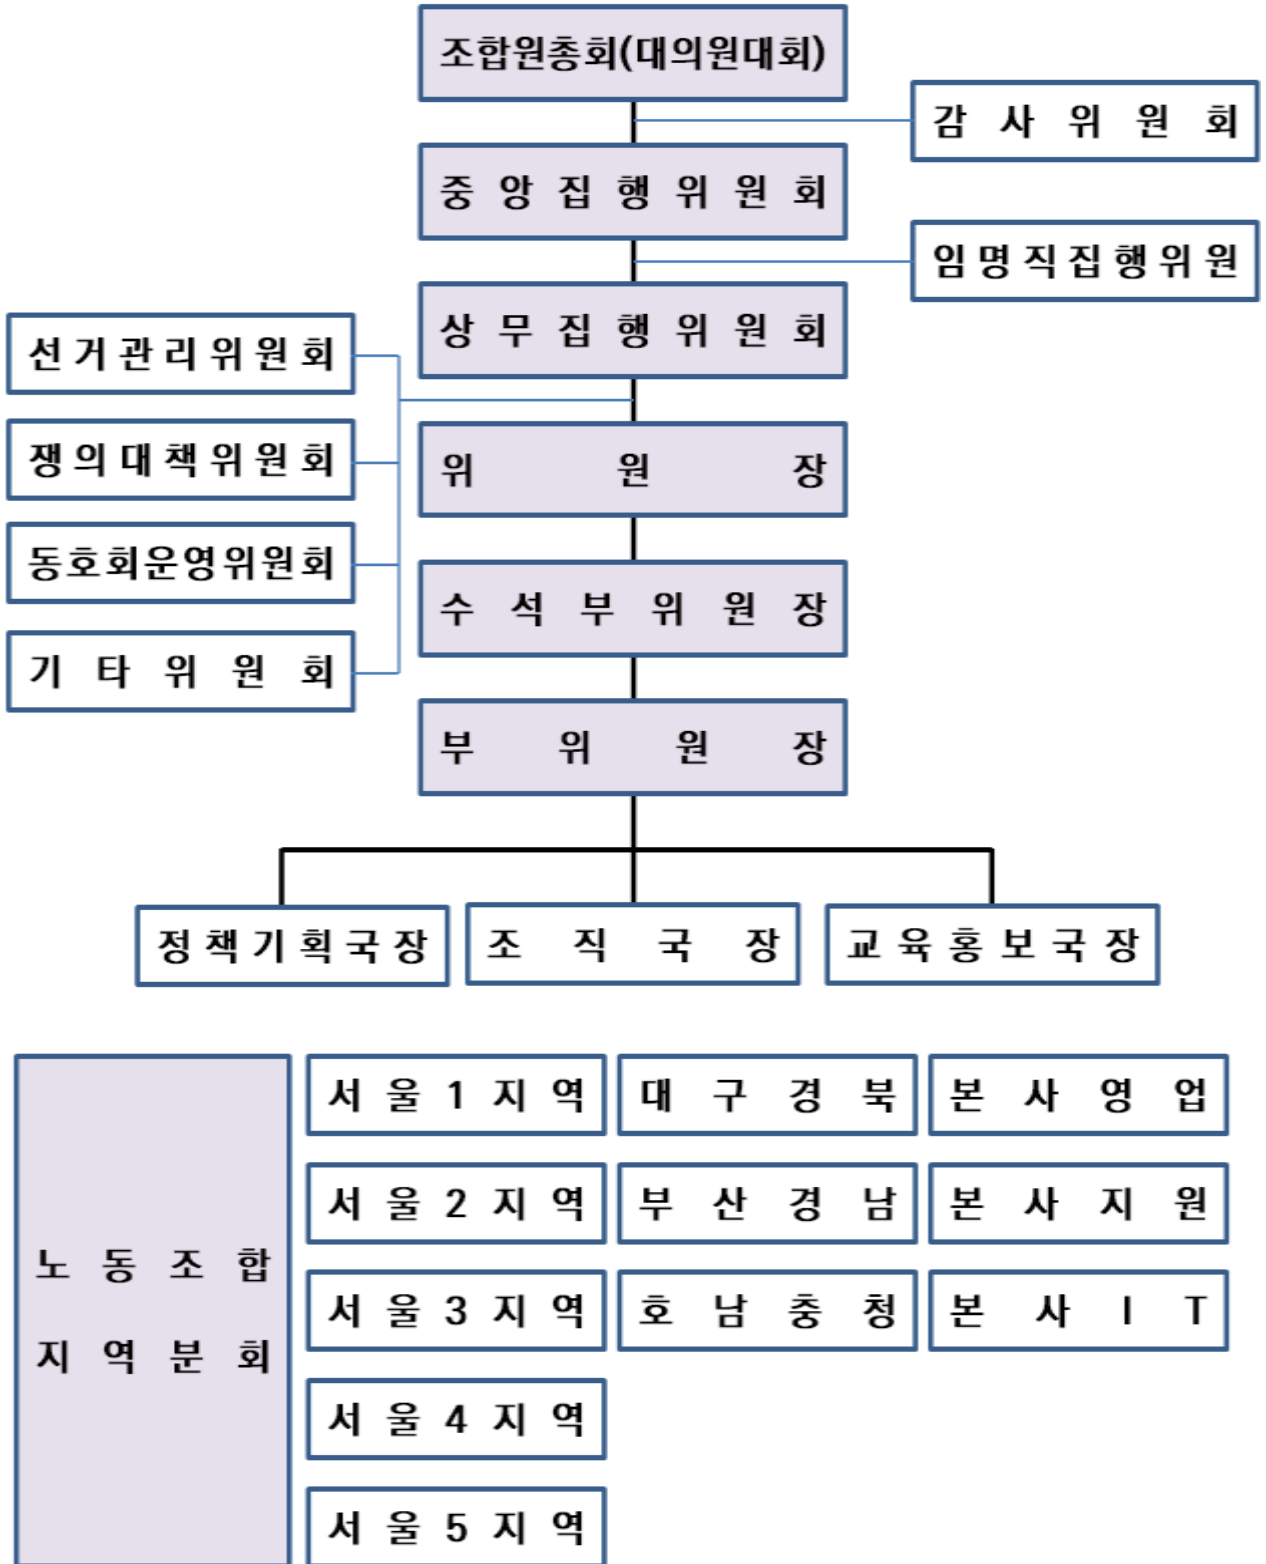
조합원총회(대의원대회)

감 사 위 원 회

중 앙 집 행 위 원 회

임명직집행위원

상 무 집 행 위 원 회

선거관리위원회

쟁의대책위원회

동호회운영위원회

기 타 위 원 회

위 원 장

수 석 부 위 원 장

부 위 원 장

정책기획국장

조 직 국 장

교육홍보국장

노 동 조 합 지 역 분 회

서 울 1 지 역

서 울 2 지 역

서 울 3 지 역

서 울 4 지 역

서 울 5 지 역

대 구 경 북

부 산 경 남

호 남 충 청

본 사 영 업

본 사 지 원

본 사 I T